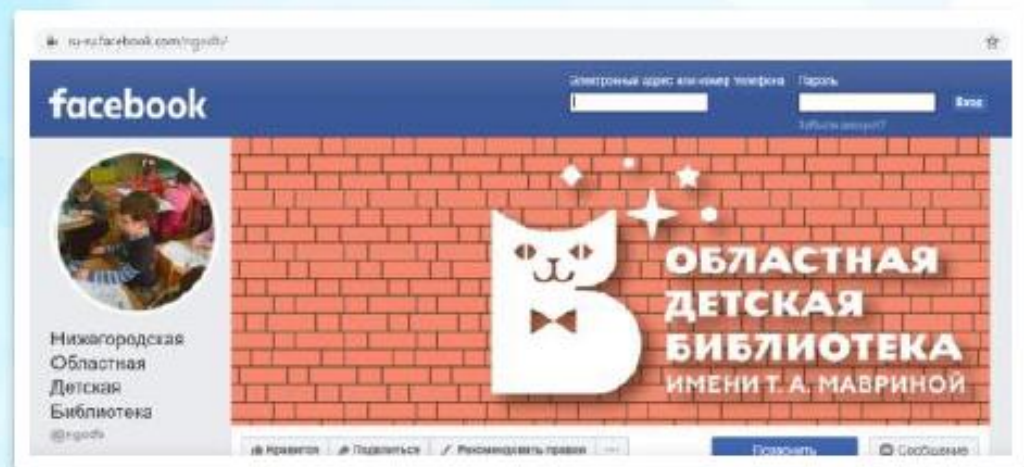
ru-ru.facebook.com/ngodb/

facebook

Электронный адрес или номер телефона

Пароль

Вход

Забыли аккаунт?

ОБЛАСТНАЯ ДЕТСКАЯ БИБЛИОТЕКА ИМЕНИ Т. А. МАВРИНОЙ

Нижегородская Областная Детская Библиотека

@ngodb

Нравится

Поделиться

Рекомендовать правки

...

Позвонить

Сообщение